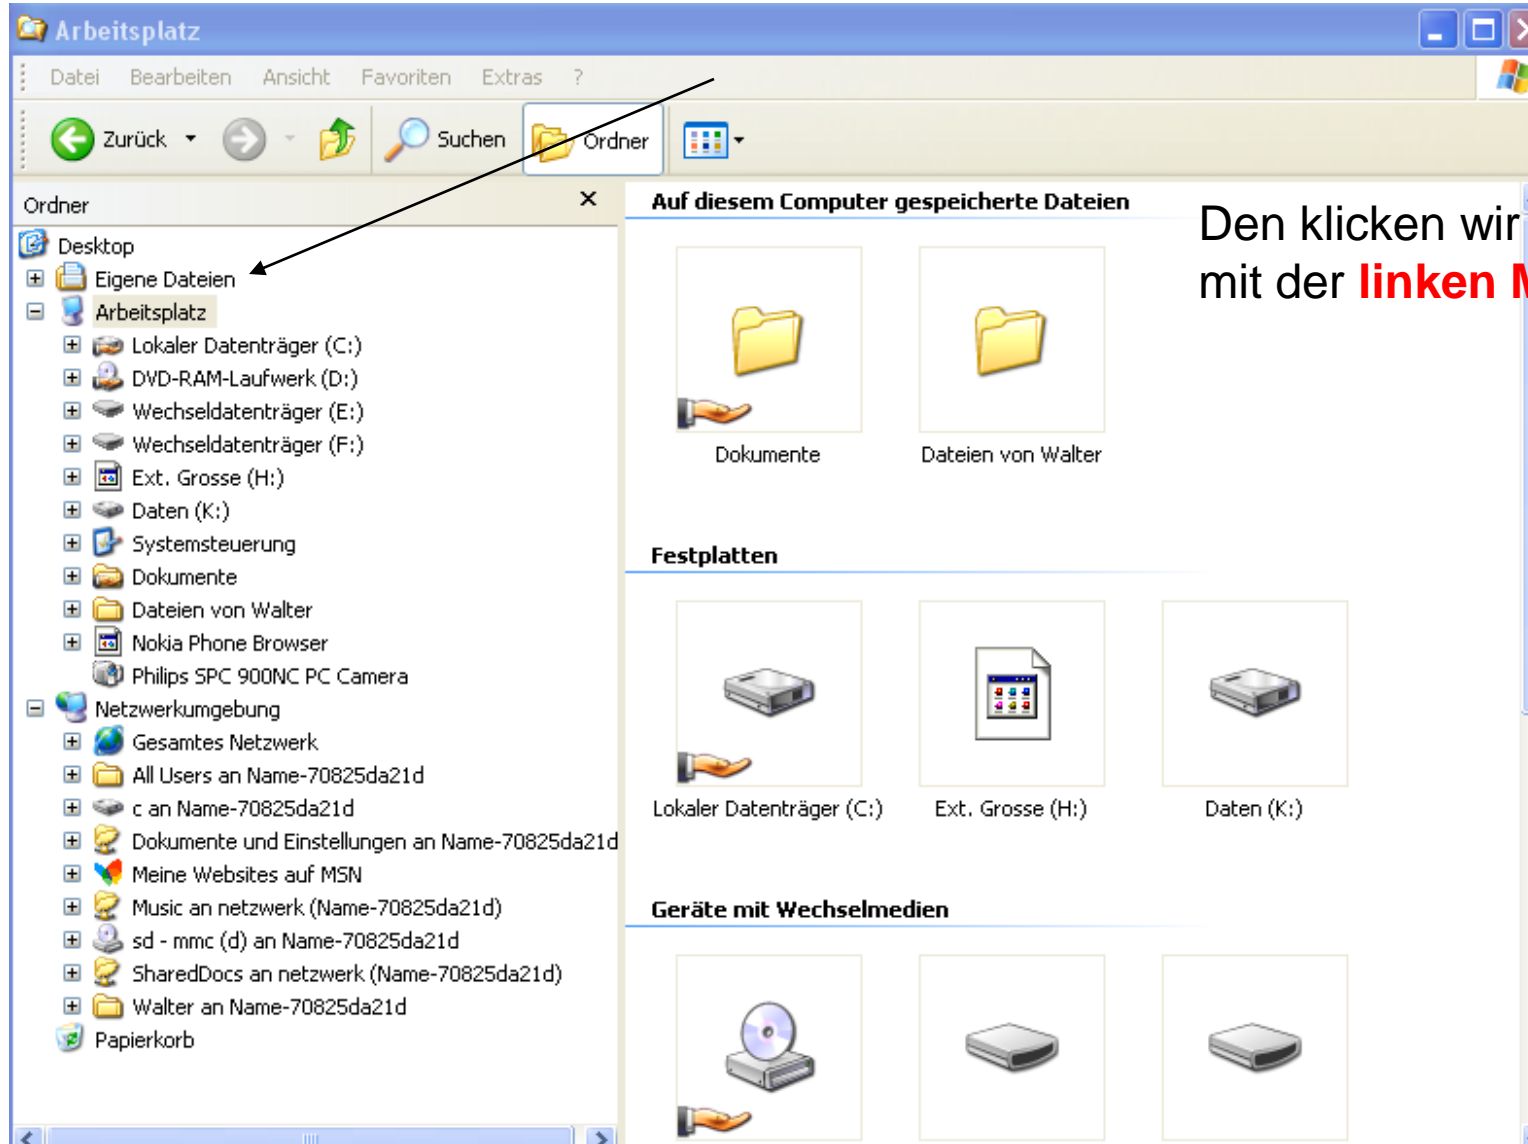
Arbeitsplatz

Datei Bearbeiten Ansicht Favoriten Extras ?

Zurück Suchen Ordner

Ordner ×

Desktop
Eigene Dateien
Arbeitsplatz
Lokaler Datenträger (C:)
DVD-RAM-Laufwerk (D:)
Wechseldatenträger (E:)
Wechseldatenträger (F:)
Ext. Grosse (H:)
Daten (K:)
Systemsteuerung
Dokumente
Dateien von Walter
Nokia Phone Browser
Philips SPC 900NC PC Camera
Netzwerkumgebung
Gesamtes Netzwerk
All Users an Name-70825da21d
c an Name-70825da21d
Dokumente und Einstellungen an Name-70825da21d
Meine Websites auf MSN
Music an netzwerk (Name-70825da21d)
sd - mmc (d) an Name-70825da21d
SharedDocs an netzwerk (Name-70825da21d)
Walter an Name-70825da21d
Papierkorb

Auf diesem Computer gespeicherte Dateien

Dokumente
Dateien von Walter

Festplatten

Lokaler Datenträger (C:)
Ext. Grosse (H:)
Daten (K:)

Geräte mit Wechselmedien

Den klicken wir mit der linken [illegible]